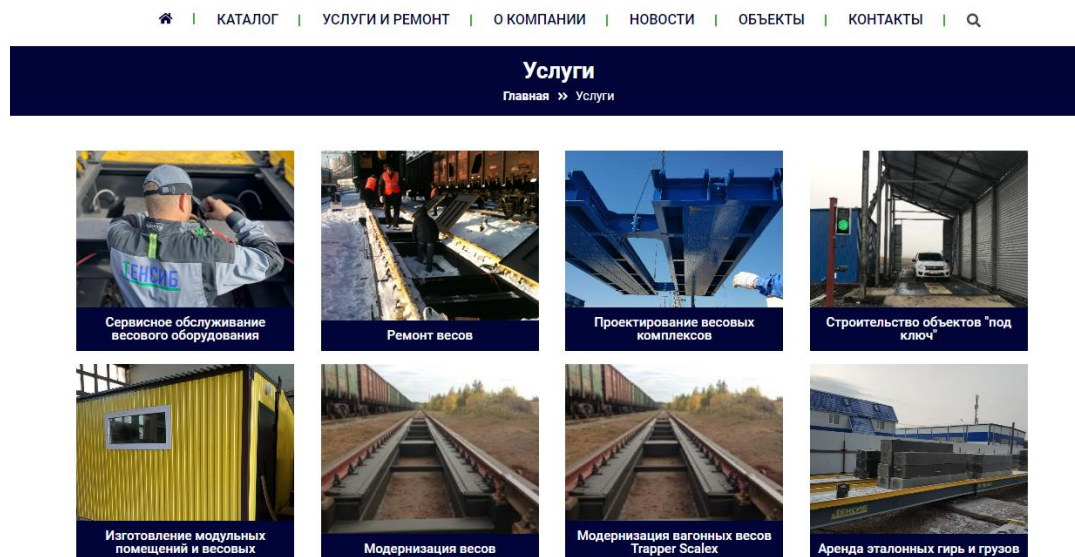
КАТАЛОГ | УСЛУГИ И РЕМОНТ | О КОМПАНИИ | НОВОСТИ | ОБЪЕКТЫ | КОНТАКТЫ

Услуги

Главная » Услуги

ТЕНСИБ

Сервисное обслуживание весового оборудования

Ремонт весов

Проектирование весовых комплексов

Строительство объектов "под ключ"

Изготовление модульных помещений и весовых

Модернизация весов

Модернизация вагонных весов Trapper Scalex

ТЕНСИБ

Аренда эталонных гирь и грузов